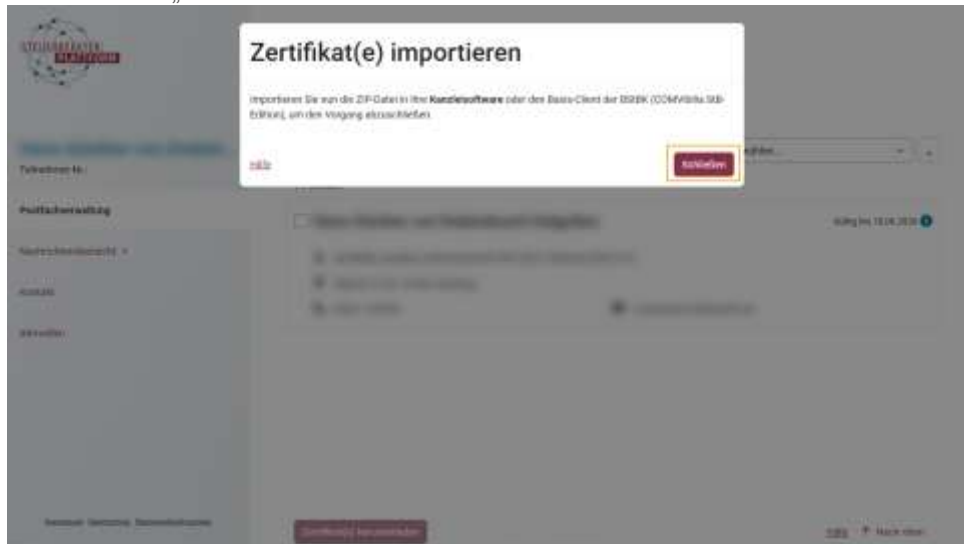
STEUERBERATER PLATTFORM

Zertifikat(e) importieren

Importieren Sie nun die ZIP-Datei in Ihre **Kanzleisoftware** oder den Basis-Client der BStBK (COMVISS'ta StB-Edition), um den Vorgang abzuschließen.

Hilfe

Schließen

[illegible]

Teilnehmer-Nr.

Postfachverwaltung

Nachrichtenübersicht

Kontakt

Abmelden

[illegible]

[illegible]

gültig bis 13.04.2026

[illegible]

Impressum Datenschutz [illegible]

Zertifikat(e) herunterladen

Hilfe ↑ Nach oben